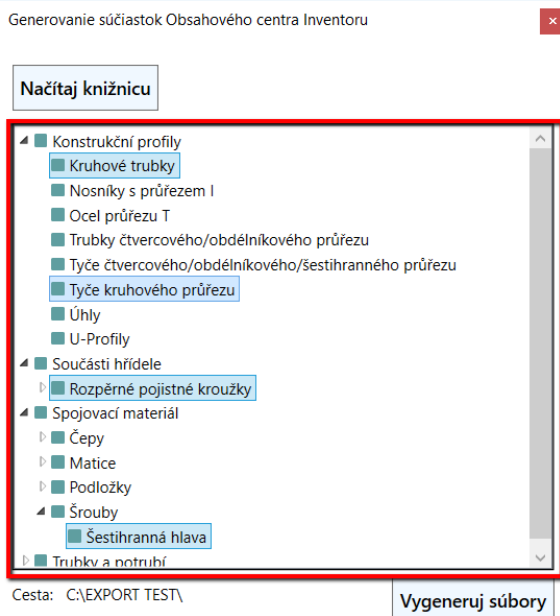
Generovanie súčiastok Obsahového centra Inventoru

Načítaj knižnicu

Konstrukční profily
Kruhové trubky
Nosníky s průřezem I
Ocel průřezu T
Trubky čtvercového/obdélníkového průřezu
Tyče čtvercového/obdélníkového/šestihranného průřezu
Tyče kruhového průřezu
Úhly
U-Profily
Součásti hřídele
Rozpěrné pojistné kroužky
Spojovací materiál
Čepy
Matice
Podložky
Šrouby
Šestihranná hlava
Trubky a potrubí

Cesta: C:\EXPORT TEST\

Vygeneruj súbory